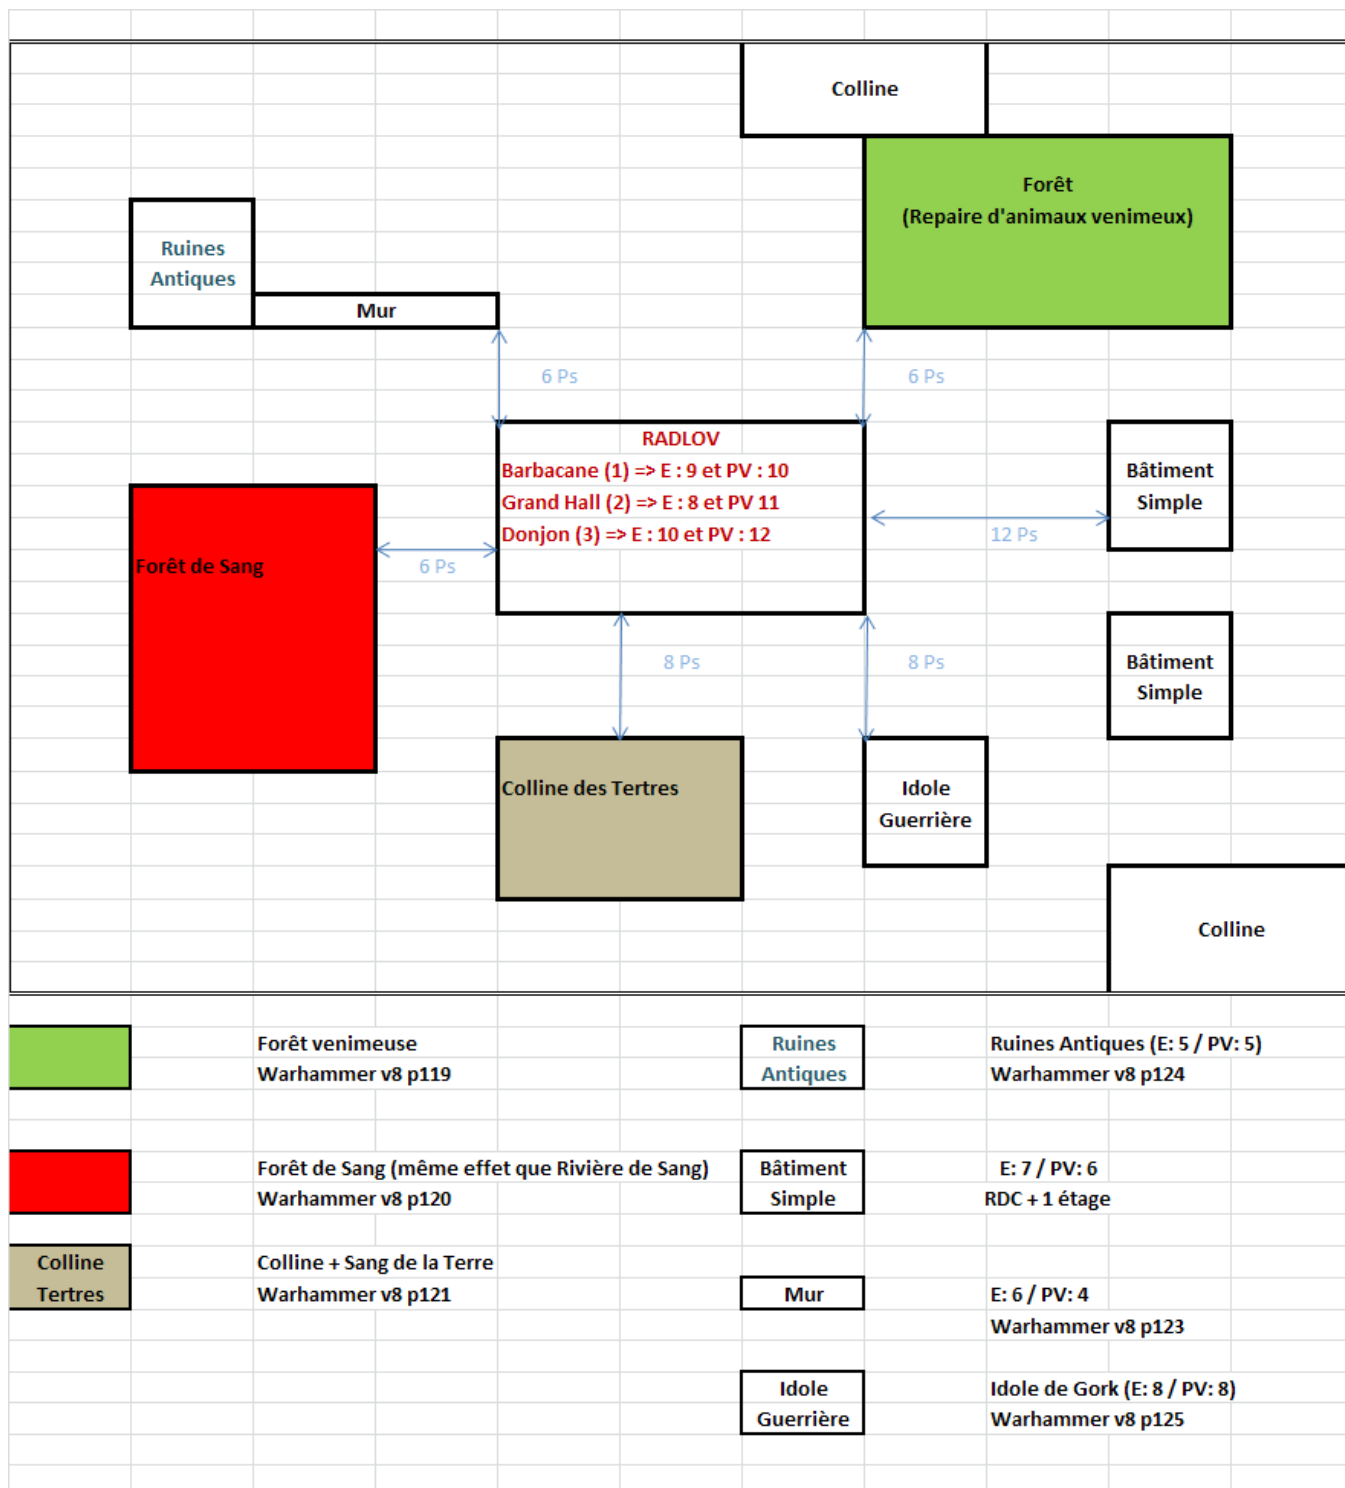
Colline

Forêt
(Repaire d'animaux venimeux)

Ruines
Antiques

Mur

6 Ps

6 Ps

RADLOV
Barbacane (1) => E : 9 et PV : 10
Grand Hall (2) => E : 8 et PV 11
Donjon (3) => E : 10 et PV : 12

Bâtiment
Simple

Forêt de Sang

6 Ps

12 Ps

8 Ps

8 Ps

Bâtiment
Simple

Colline des Tertres

Idole
Guerrière

Colline

Forêt venimeuse
Warhammer v8 p119

Ruines
Antiques

Ruines Antiques (E: 5 / PV: 5)
Warhammer v8 p124

Forêt de Sang (même effet que Rivière de Sang)
Warhammer v8 p120

Bâtiment
Simple

E: 7 / PV: 6
RDC + 1 étage

Colline
Tertres

Colline + Sang de la Terre
Warhammer v8 p121

Mur

E: 6 / PV: 4
Warhammer v8 p123

Idole
Guerrière

Idole de Gork (E: 8 / PV: 8)
Warhammer v8 p125